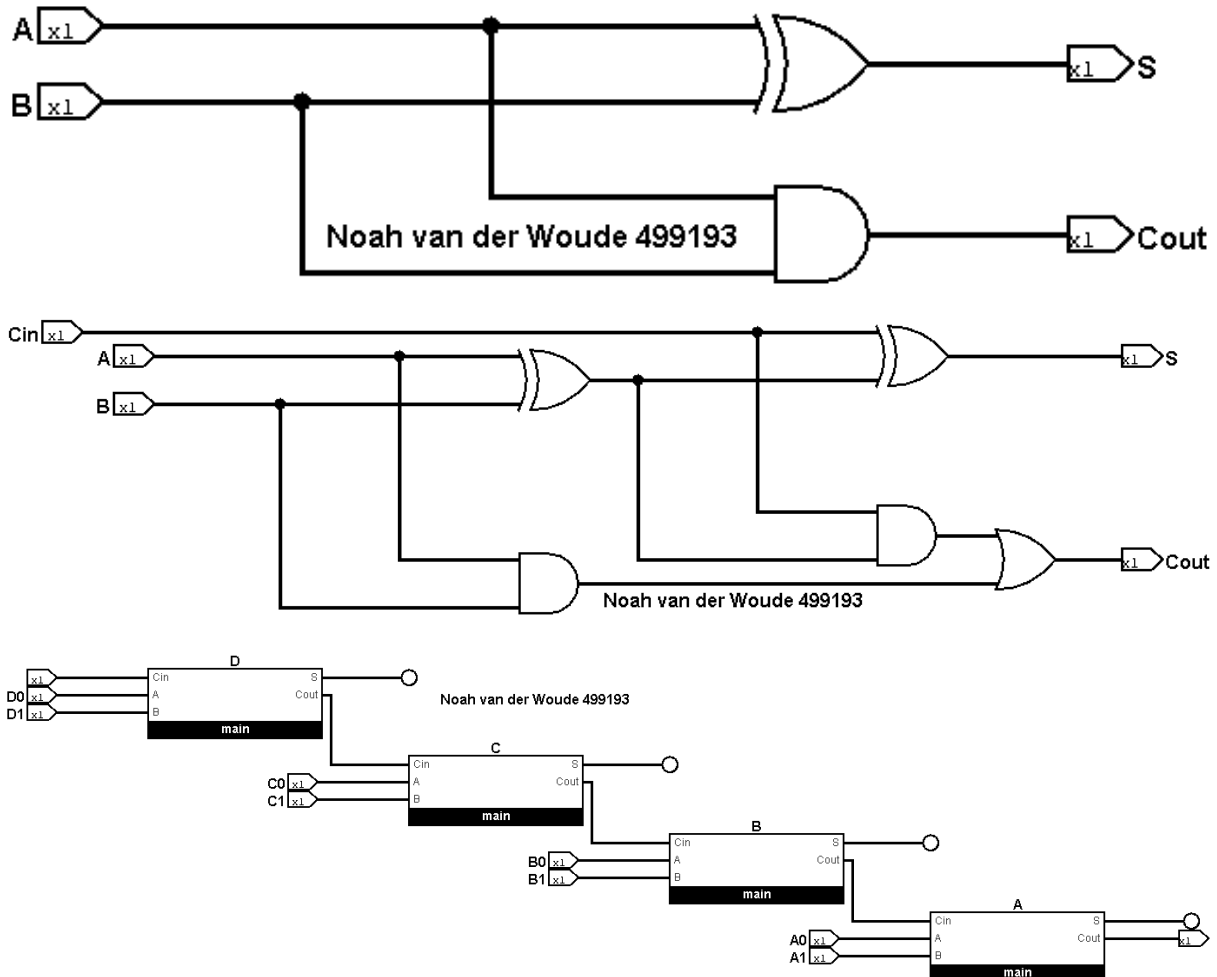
A x1
B x1
x1 S
Noah van der Woude 499193
x1 Cout

Cin x1
A x1
B x1
x1 S
x1 Cout
Noah van der Woude 499193

D
x1
D0 x1
D1 x1
Cin
A
B
S
Cout
main
Noah van der Woude 499193

C
C0 x1
C1 x1
Cin
A
B
S
Cout
main

B
B0 x1
B1 x1
Cin
A
B
S
Cout
main

A
A0 x1
A1 x1
Cin
A
B
S
Cout
main
x1